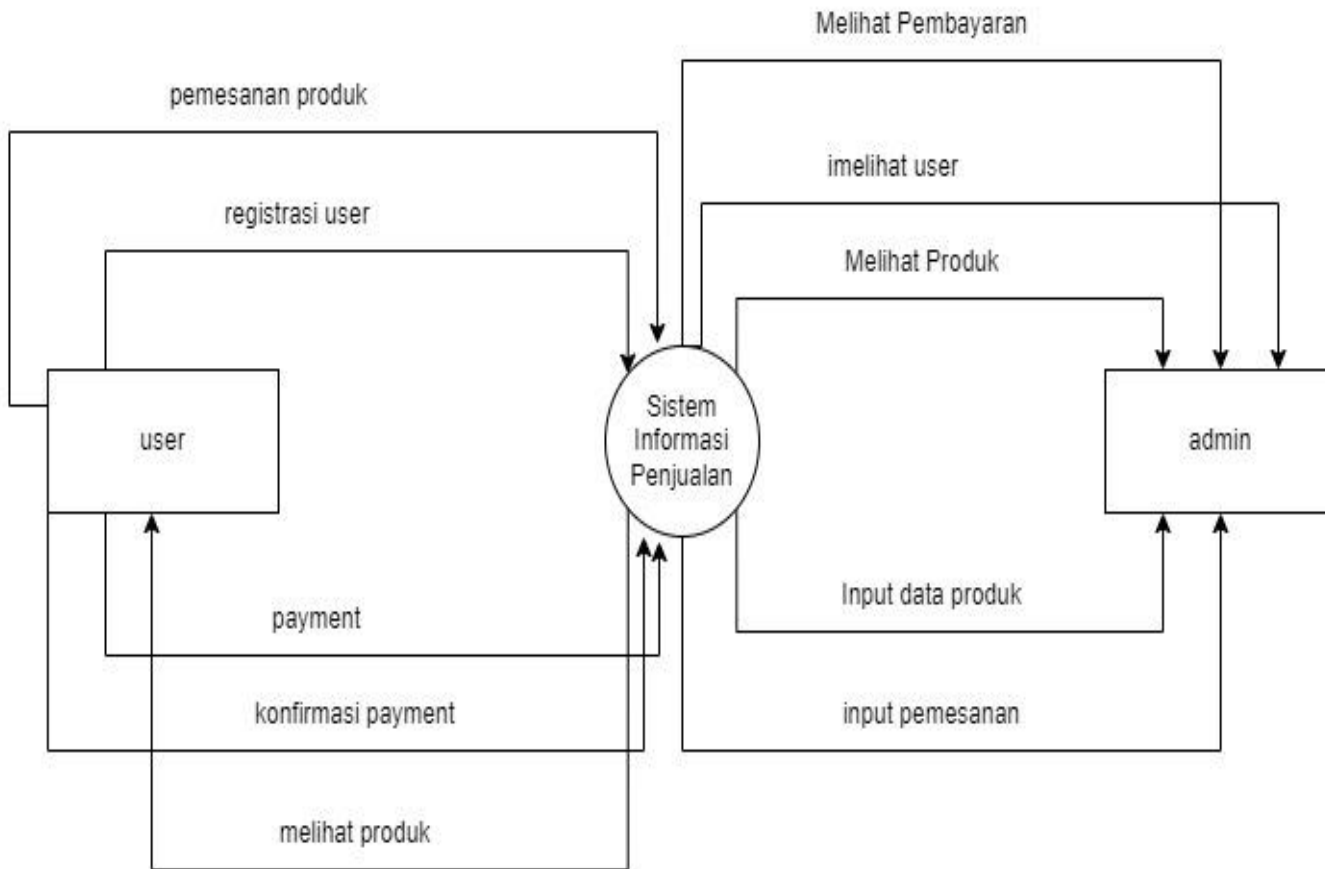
Melihat Pembayaran

pemesanan produk

imelihat user

registrasi user

Melihat Produk

user

Sistem Informasi Penjualan

admin

Input data produk

payment

konfirmasi payment

input pemesanan

melihat produk